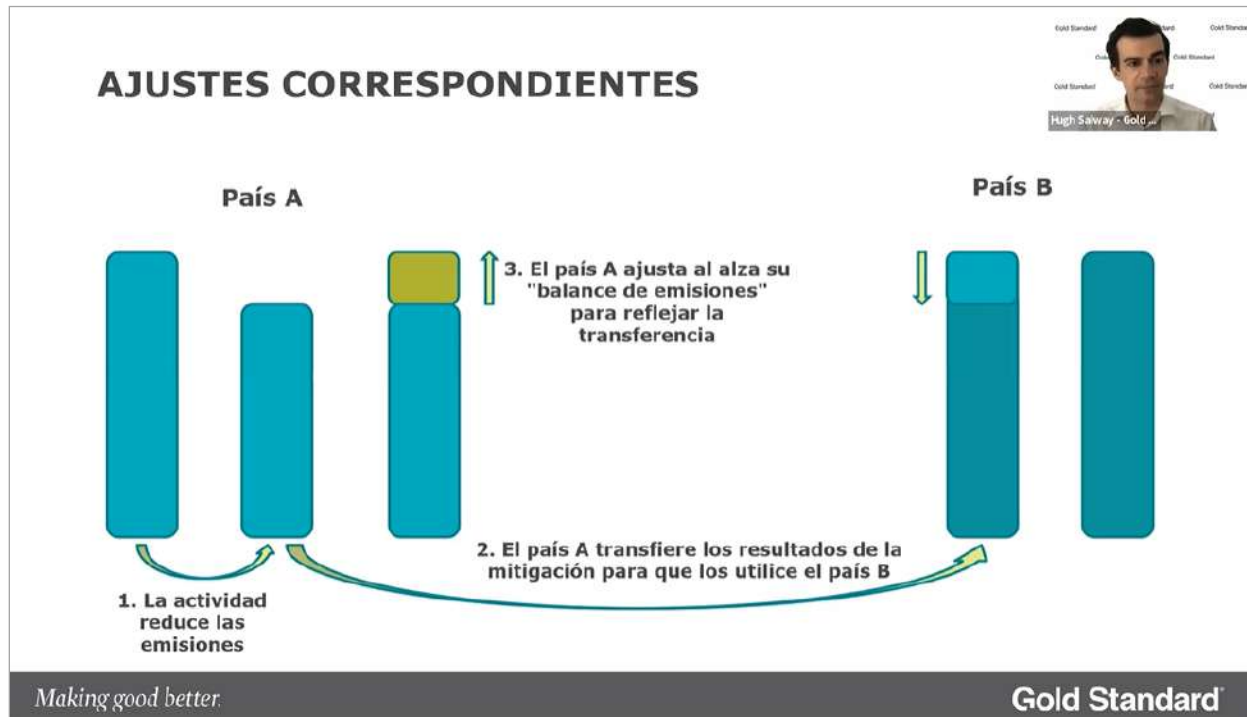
AJUSTES CORRESPONDIENTES

Hugh Salway - Gold ...

País A

País B

3. El país A ajusta al alza su "balance de emisiones" para reflejar la transferencia

2. El país A transfiere los resultados de la mitigación para que los utilice el país B

1. La actividad reduce las emisiones

Making good better.

Gold Standard